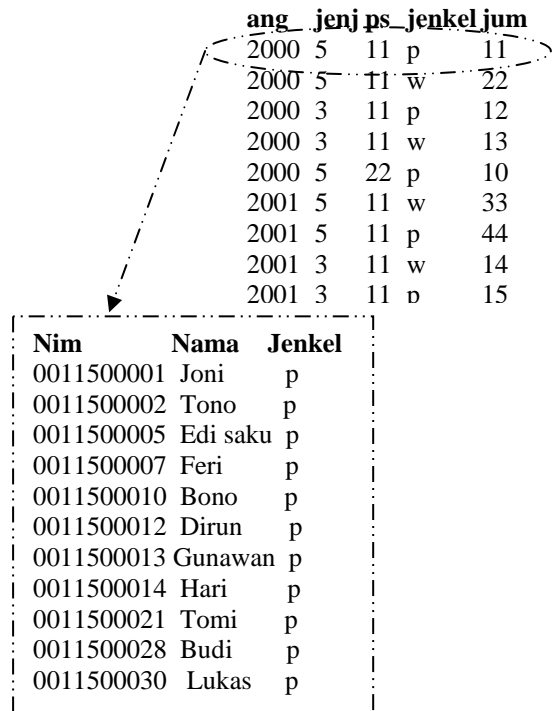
| ang_ | jenj | ps_ | jenkel | jum |
|---|---|---|---|---|
| 2000 | 5 | 11 | p | 11 |
| 2000 | 5 | 11 | w | 22 |
| 2000 | 3 | 11 | p | 12 |
| 2000 | 3 | 11 | w | 13 |
| 2000 | 5 | 22 | p | 10 |
| 2001 | 5 | 11 | w | 33 |
| 2001 | 5 | 11 | p | 44 |
| 2001 | 3 | 11 | w | 14 |
| 2001 | 3 | 11 | p | 15 |

| Nim | Nama | Jenkel |
|---|---|---|
| 0011500001 | Joni | p |
| 0011500002 | Tono | p |
| 0011500005 | Edi saku | p |
| 0011500007 | Feri | p |
| 0011500010 | Bono | p |
| 0011500012 | Dirun | p |
| 0011500013 | Gunawan | p |
| 0011500014 | Hari | p |
| 0011500021 | Tomi | p |
| 0011500028 | Budi | p |
| 0011500030 | Lukas | p |